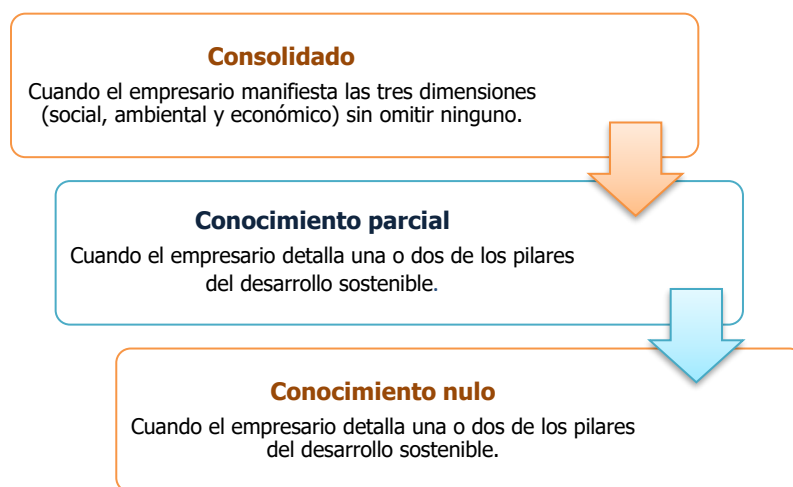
Consolidado

Cuando el empresario manifiesta las tres dimensiones (social, ambiental y económico) sin omitir ninguno.

Conocimiento parcial

Cuando el empresario detalla una o dos de los pilares del desarrollo sostenible.

Conocimiento nulo

Cuando el empresario detalla una o dos de los pilares del desarrollo sostenible.